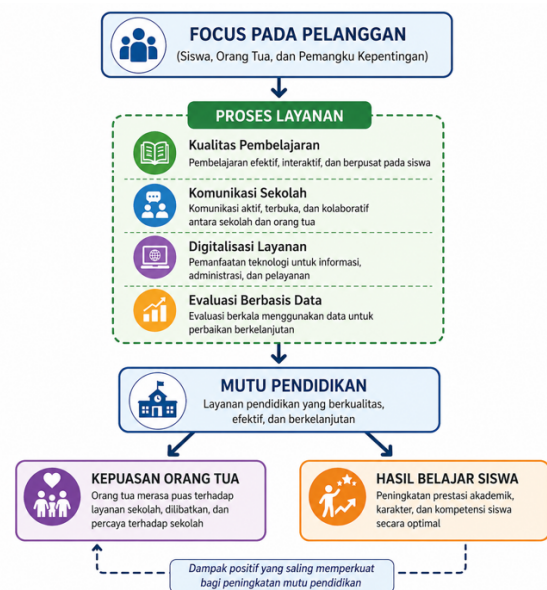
FOCUS PADA PELANGGAN
(Siswa, Orang Tua, dan Pemangku Kepentingan)

PROSES LAYANAN

Kualitas Pembelajaran
Pembelajaran efektif, interaktif, dan berpusat pada siswa

Komunikasi Sekolah
Komunikasi aktif, terbuka, dan kolaboratif antara sekolah dan orang tua

Digitalisasi Layanan
Pemanfaatan teknologi untuk informasi, administrasi, dan pelayanan

Evaluasi Berbasis Data
Evaluasi berkala menggunakan data untuk perbaikan berkelanjutan

MUTU PENDIDIKAN
Layanan pendidikan yang berkualitas, efektif, dan berkelanjutan

KEPUASAN ORANG TUA
Orang tua merasa puas terhadap layanan sekolah, dilibatkan, dan percaya terhadap sekolah

HASIL BELAJAR SISWA
Peningkatan prestasi akademik, karakter, dan kompetensi siswa secara optimal

Dampak positif yang saling memperkuat bagi peningkatan mutu pendidikan